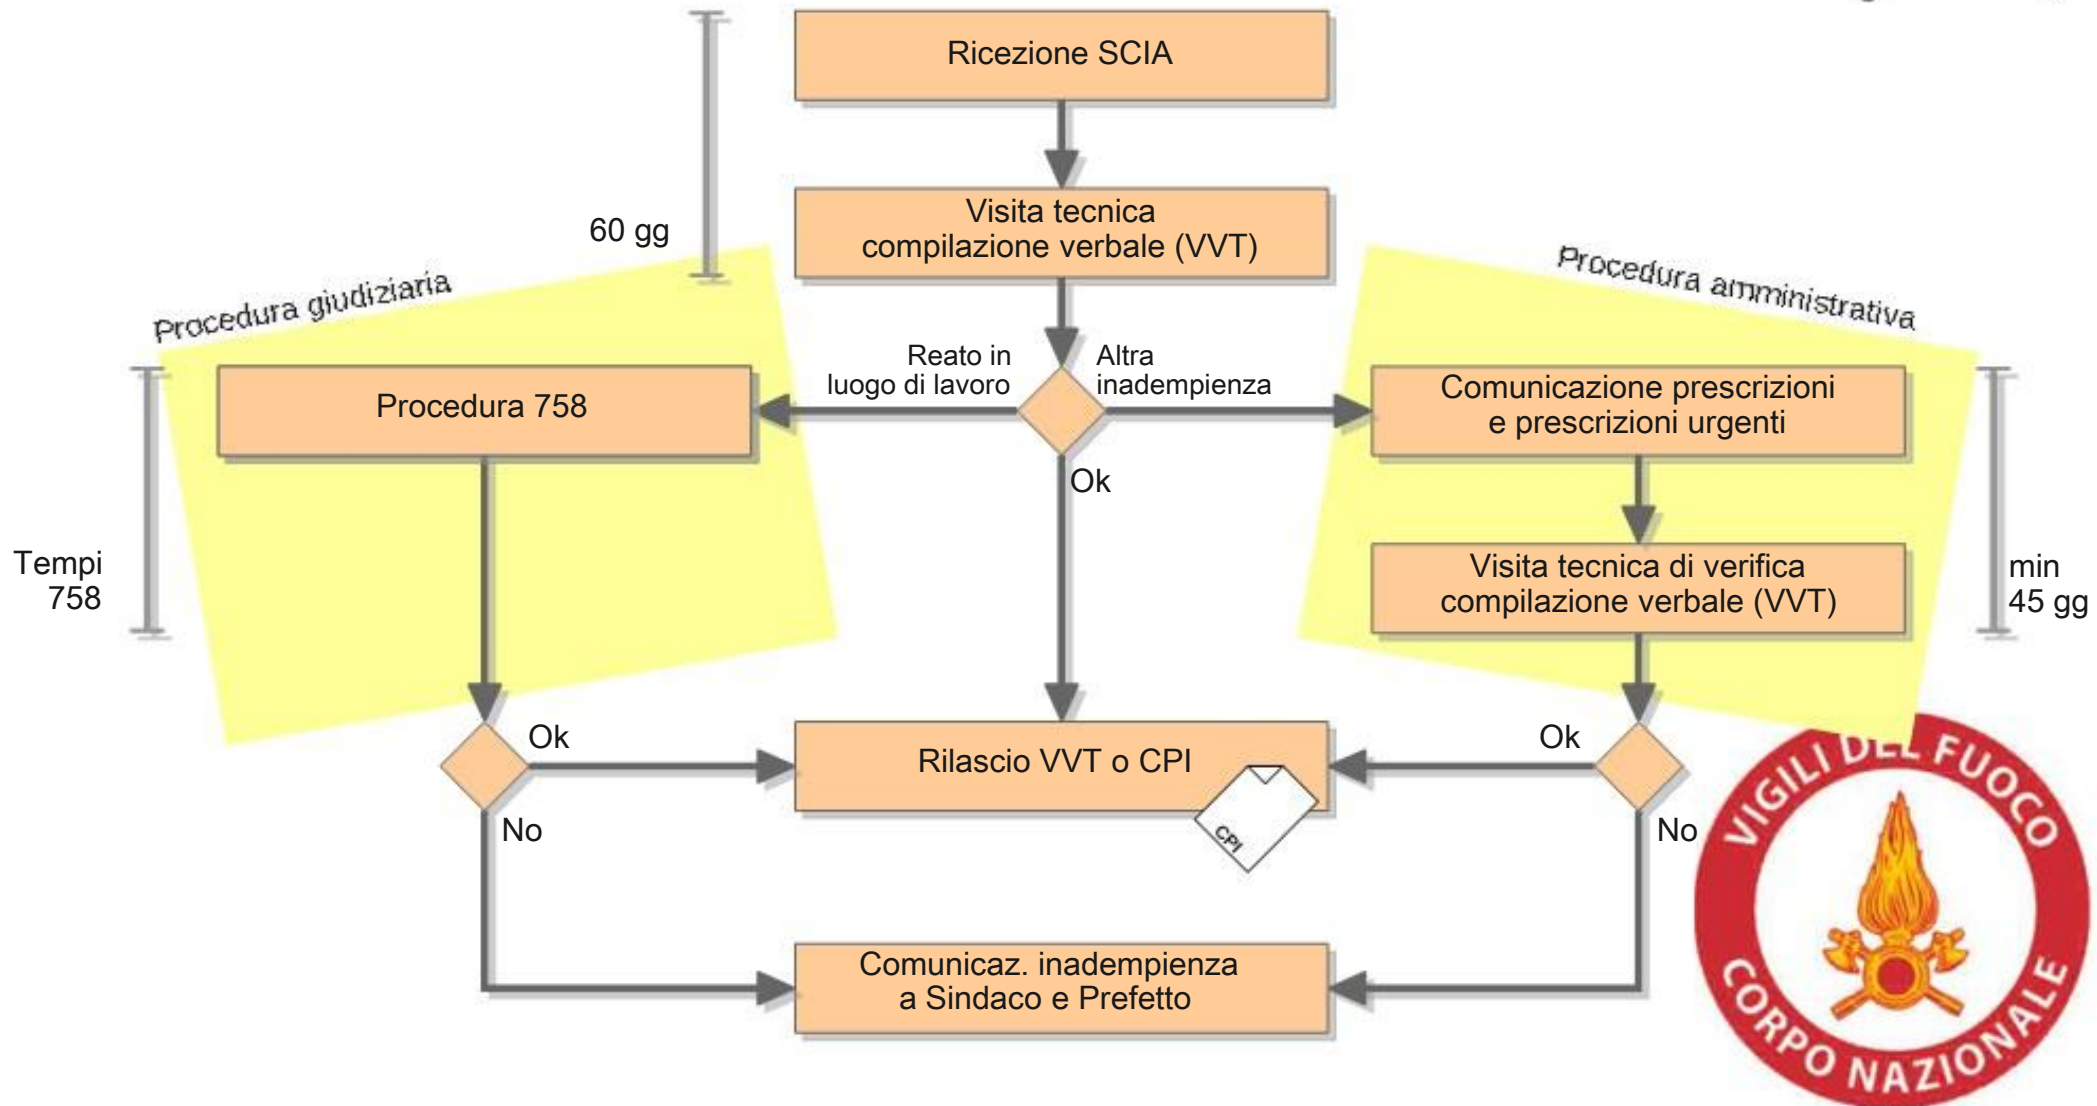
Ricezione SCIA

60 gg

Visita tecnica compilazione verbale (VVT)

Procedura giudiziaria

Procedura amministrativa

Reato in luogo di lavoro

Altra inadempienza

Procedura 758

Comunicazione prescrizioni e prescrizioni urgenti

Ok

Tempi 758

Visita tecnica di verifica compilazione verbale (VVT)

min 45 gg

Ok

Rilascio VVT o CPI

Ok

CPI

No

No

Comunicaz. inadempienza a Sindaco e Prefetto

VIGILI DEL FUOCO CORPO NAZIONALE